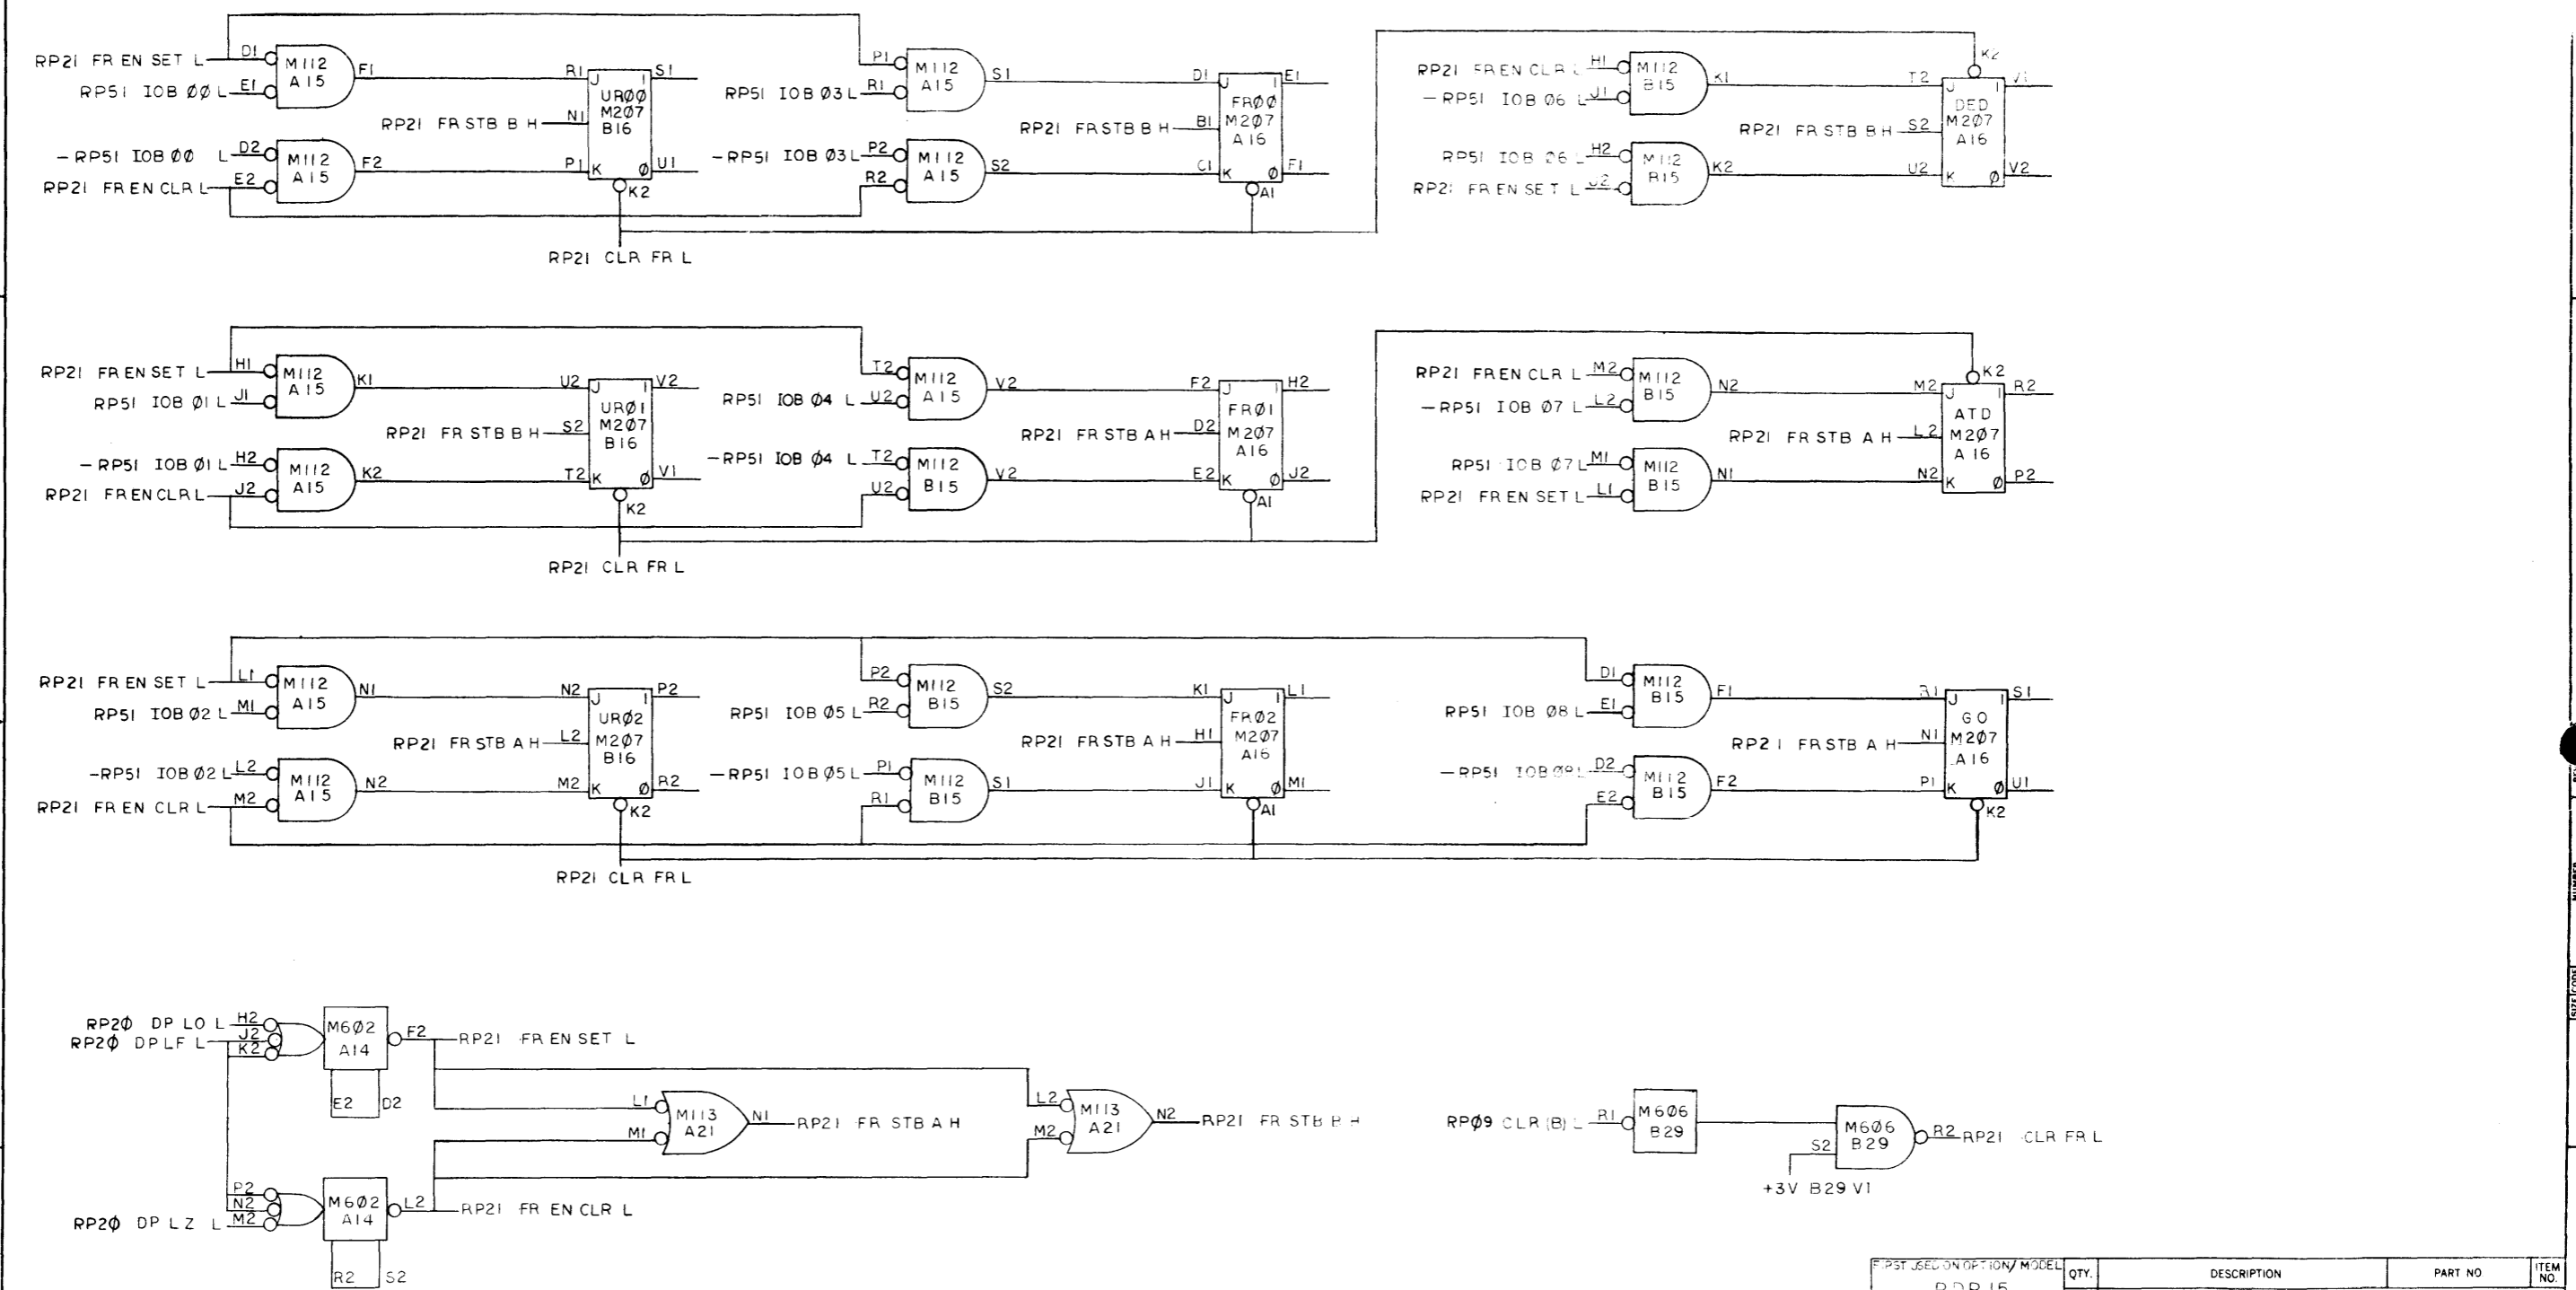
RP21 FR EN SET L D1 M112 A15 F1
RP51 IOB ØØ L E1
R1 J 1 S1 URØØ M2Ø7 B16
RP21 FR STB B H N1
P1 K Ø U1 K2
– RP51 IOB ØØ L D2 M112 A15 F2
RP21 FR EN CLR L E2
RP21 CLR FR L
P1 M112 A15 S1
RP51 IOB Ø3 L R1
– RP51 IOB Ø3 L P2 M112 A15 S2
R2
D1 J 1 E1 FRØØ M2Ø7 A16
RP21 FR STB B H B1
C1 K Ø F1 A1
RP21 FR EN CLR L H1 M112 B15 K1
– RP51 IOB Ø6 L J1
RP51 IOB Ø6 L H2 M112 B15 K2
RP21 FR EN SET L J2
K2 T2 J 1 V1 DED M2Ø7 A16
RP21 FR STB B H S2
U2 K Ø V2

RP21 FR EN SET L H1 M112 A15 K1
RP51 IOB Ø1 L J1
U2 J 1 V2 URØ1 M2Ø7 B16
RP21 FR STB B H S2
T2 K Ø V1 K2
– RP51 IOB Ø1 L H2 M112 A15 K2
RP21 FR EN CLR L J2
RP21 CLR FR L
T2 M112 A15 V2
RP51 IOB Ø4 L U2
– RP51 IOB Ø4 L T2 M112 B15 V2
U2
F2 J 1 H2 FRØ1 M2Ø7 A16
RP21 FR STB A H D2
E2 K Ø J2 A1
RP21 FR EN CLR L M2 M112 B15 N2
– RP51 IOB Ø7 L L2
RP51 IOB Ø7 L M1 M112 B15 N1
RP21 FR EN SET L L1
K2 M2 J 1 R2 ATD M2Ø7 A16
RP21 FR STB A H L2
N2 K Ø P2

RP21 FR EN SET L L1 M112 A15 N1
RP51 IOB Ø2 L M1
N2 J 1 P2 URØ2 M2Ø7 B16
RP21 FR STB A H L2
M2 K Ø R2 K2
-RP51 IOB Ø2 L L2 M112 A15 N2
RP21 FR EN CLR L M2
RP21 CLR FR L
P2 M112 B15 S2
RP51 IOB Ø5 L R2
– RP51 IOB Ø5 L P1 M112 B15 S1
R1
K1 J 1 L1 FRØ2 M2Ø7 A16
RP21 FR STB A H H1
J1 K Ø M1 A1
D1 M112 B15 F1
RP51 IOB Ø8 L E1
– RP51 IOB Ø8 L D2 M112 B15 F2
E2
R1 J 1 S1 GO M2Ø7 A16
RP21 FR STB A H N1
P1 K Ø U1 K2

RP2Ø DP LO L H2
RP2Ø DP LF L J2
K2
M6Ø2 A14 F2 RP21 FR EN SET L
E2 D2
L1 M113 A21 N1 RP21 FR STB A H
M1
L2 M113 A21 N2 RP21 FR STB B H
M2
P2
RP2Ø DP LZ L N2
M2
M6Ø2 A14 L2 RP21 FR EN CLR L
R2 S2
RPØ9 CLR (B) L R1 M6Ø6 B29
S2 M6Ø6 B29 R2 RP21 CLR FR L
+3V B29 V1

| FIRST USED ON OPTION/ MODEL | QTY. | DESCRIPTION | PART NO | ITEM NO. |
|---|---|---|---|---|
| RP15 | | | | |